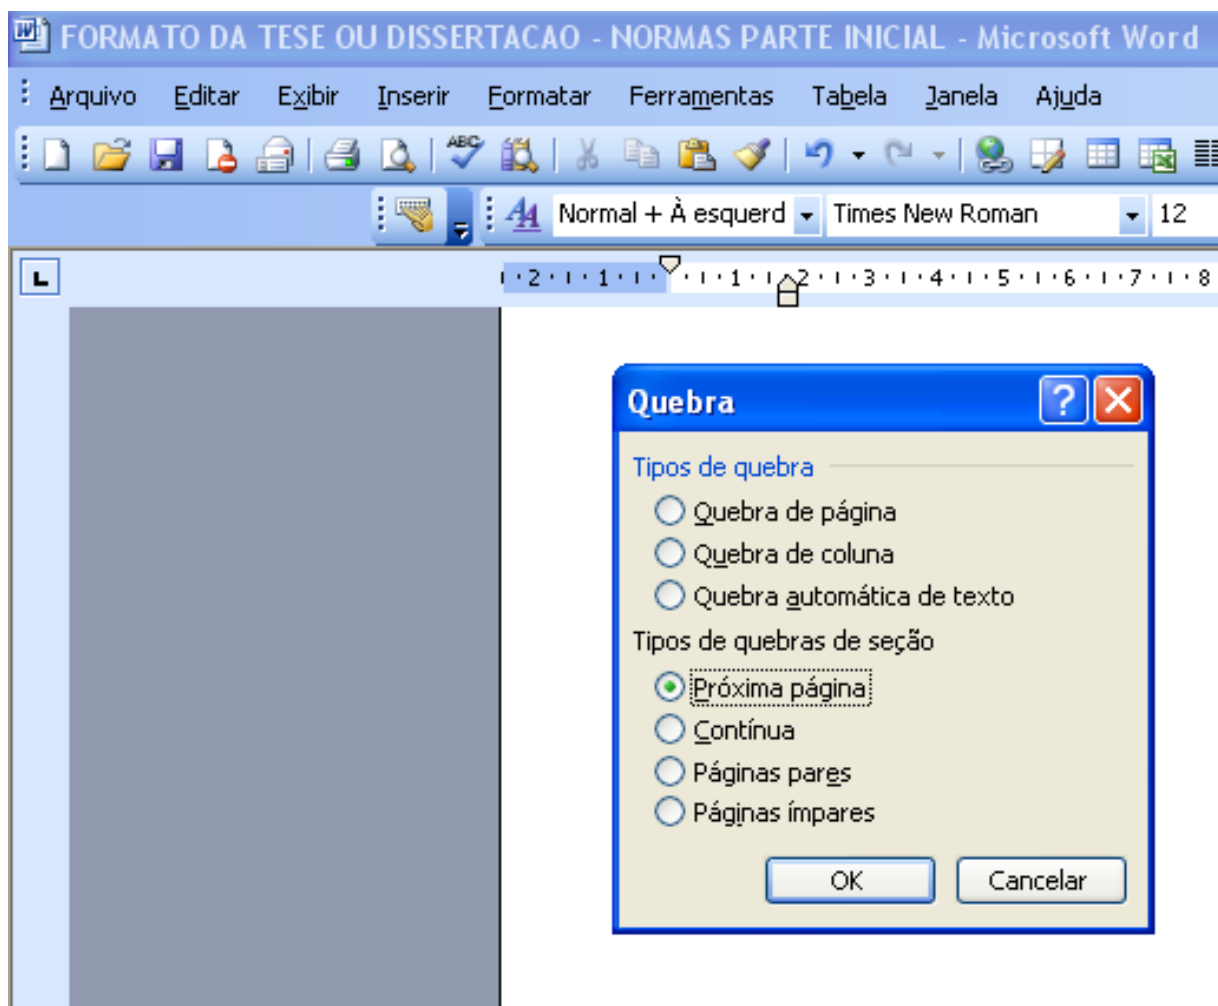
FORMATO DA TESE OU DISSERTACAO - NORMAS PARTE INICIAL - Microsoft Word

Arquivo Editar Exibir Inserir Formatar Ferramentas Tabela Janela Ajuda

Normal + À esquerd Times New Roman 12

2 · 1 · · 1 · 2 · 3 · 4 · 5 · 6 · 7 · 8

Quebra

Tipos de quebra

Quebra de página

Quebra de coluna

Quebra automática de texto

Tipos de quebras de seção

Próxima página

Contínua

Páginas pares

Páginas ímpares

OK Cancelar